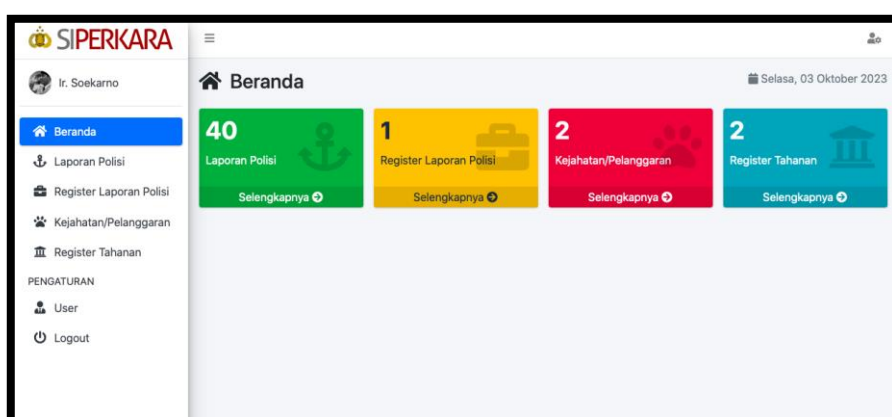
SIPERKARA

Ir. Soekarno

Beranda

Laporan Polisi

Register Laporan Polisi

Kejahatan/Pelanggaran

Register Tahanan

PENGATURAN

User

Logout

≡

Beranda

Selasa, 03 Oktober 2023

40
Laporan Polisi
Selengkapnya

1
Register Laporan Polisi
Selengkapnya

2
Kejahatan/Pelanggaran
Selengkapnya

2
Register Tahanan
Selengkapnya